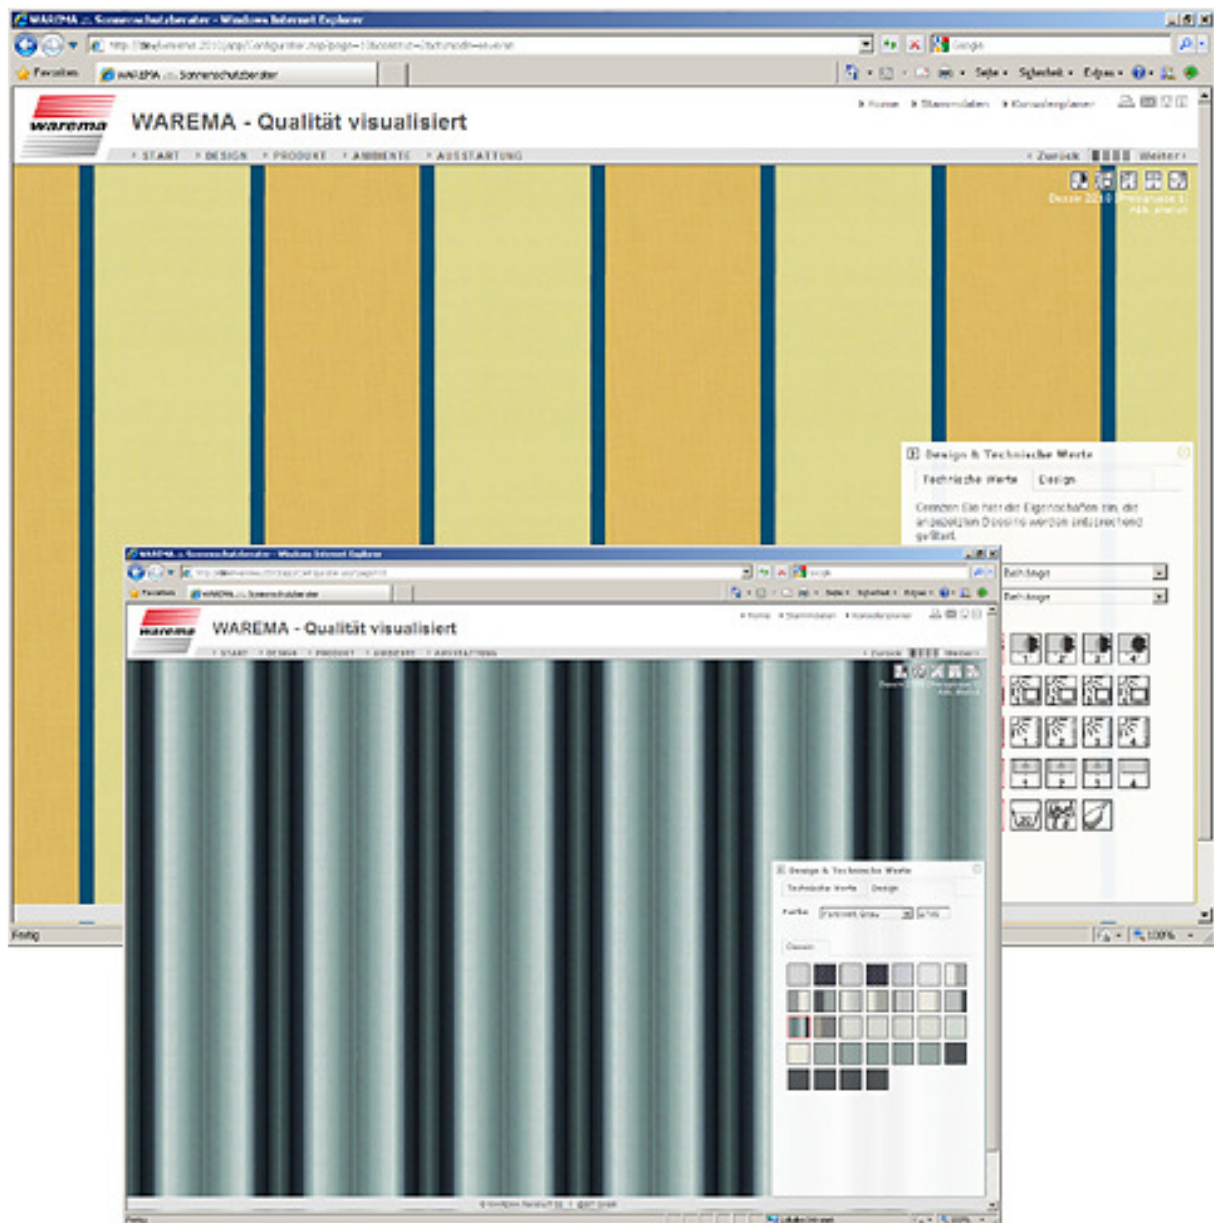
WAREMA ... Sonnenschutzberater - Windows Internet Explorer

Favoriten

WAREMA ... Sonnenschutzberater

Seite • Sicherheit • Extras •

warema

WAREMA - Qualität visualisiert

• Home • Stammdaten • Konzeptplaner

• START • DESIGN • PRODUKT • AMBIENTE • AUSSTATTUNG

• Zurück Weiter •

Design & Technische Werte

Technische Werte Design

Grenzen Sie hier die Eigenschaften ein, die angezeigten Dessins werden entsprechend gefiltert.

Beliebige

Beliebige

Fertig

100%

WAREMA ... Sonnenschutzberater - Windows Internet Explorer

Favoriten

WAREMA ... Sonnenschutzberater

warema

WAREMA - Qualität visualisiert

• Home • Stammdaten • Konzeptplaner

• START • DESIGN • PRODUKT • AMBIENTE • AUSSTATTUNG

• Zurück Weiter •

Design & Technische Werte

Technische Werte Design

Farbe

Dessin

Fertig